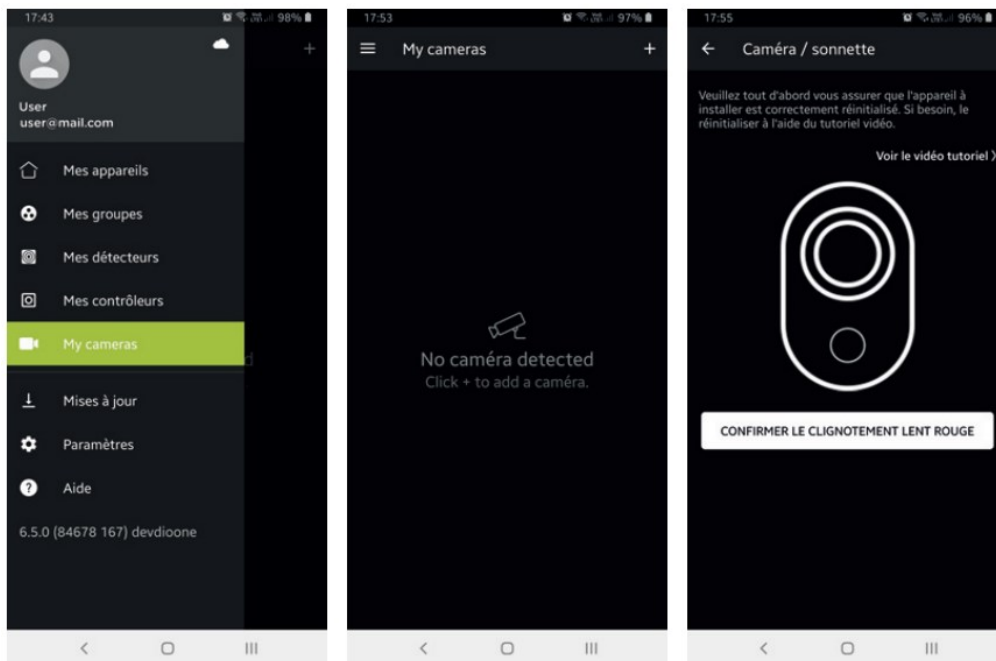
17:43 98%

+

User
user@mail.com

Mes appareils

Mes groupes

Mes détecteurs

Mes contrôleurs

My cameras

Mises à jour

Paramètres

Aide

6.5.0 (84678 167) devdioone

<   ○   |||

17:53 97%

My cameras +

No caméra detected
Click + to add a caméra.

<   ○   |||

17:55 96%

← Caméra / sonnette

Veuillez tout d'abord vous assurer que l'appareil à installer est correctement réinitialisé. Si besoin, le réinitialiser à l'aide du tutoriel vidéo.

Voir le vidéo tutoriel >

CONFIRMER LE CLIGNOTEMENT LENT ROUGE

<   ○   |||